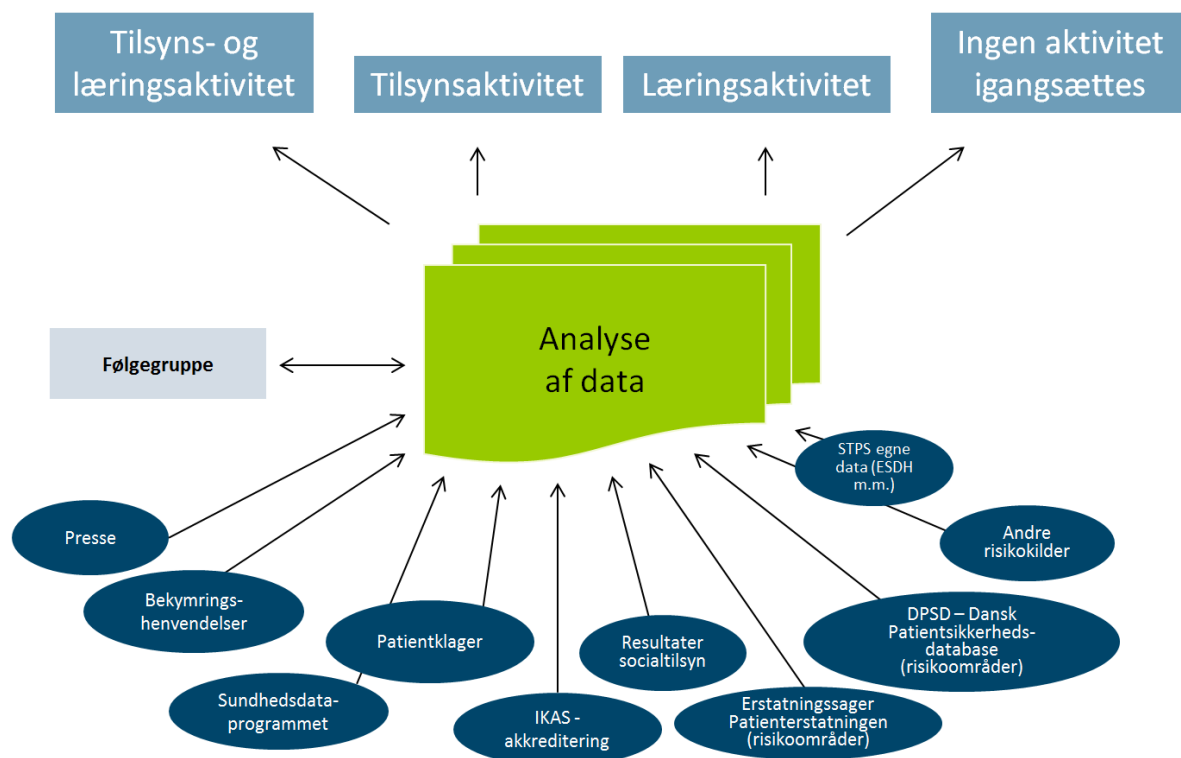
Tilsyns- og læringsaktivitet

Tilsynsaktivitet

Læringsaktivitet

Ingen aktivitet igangsættes

Følgegruppe

Analyse af data

STPS egne data (ESDH m.m.)

Presse

Andre risikokilder

Bekymrings-henvendelser

Patientklager

Resultater socialtilsyn

DPSD – Dansk Patientsikkerheds-database (risikoområder)

Sundhedsdata-programmet

IKAS - akkreditering

Erstatningssager Patienterstatningen (risikoområder)